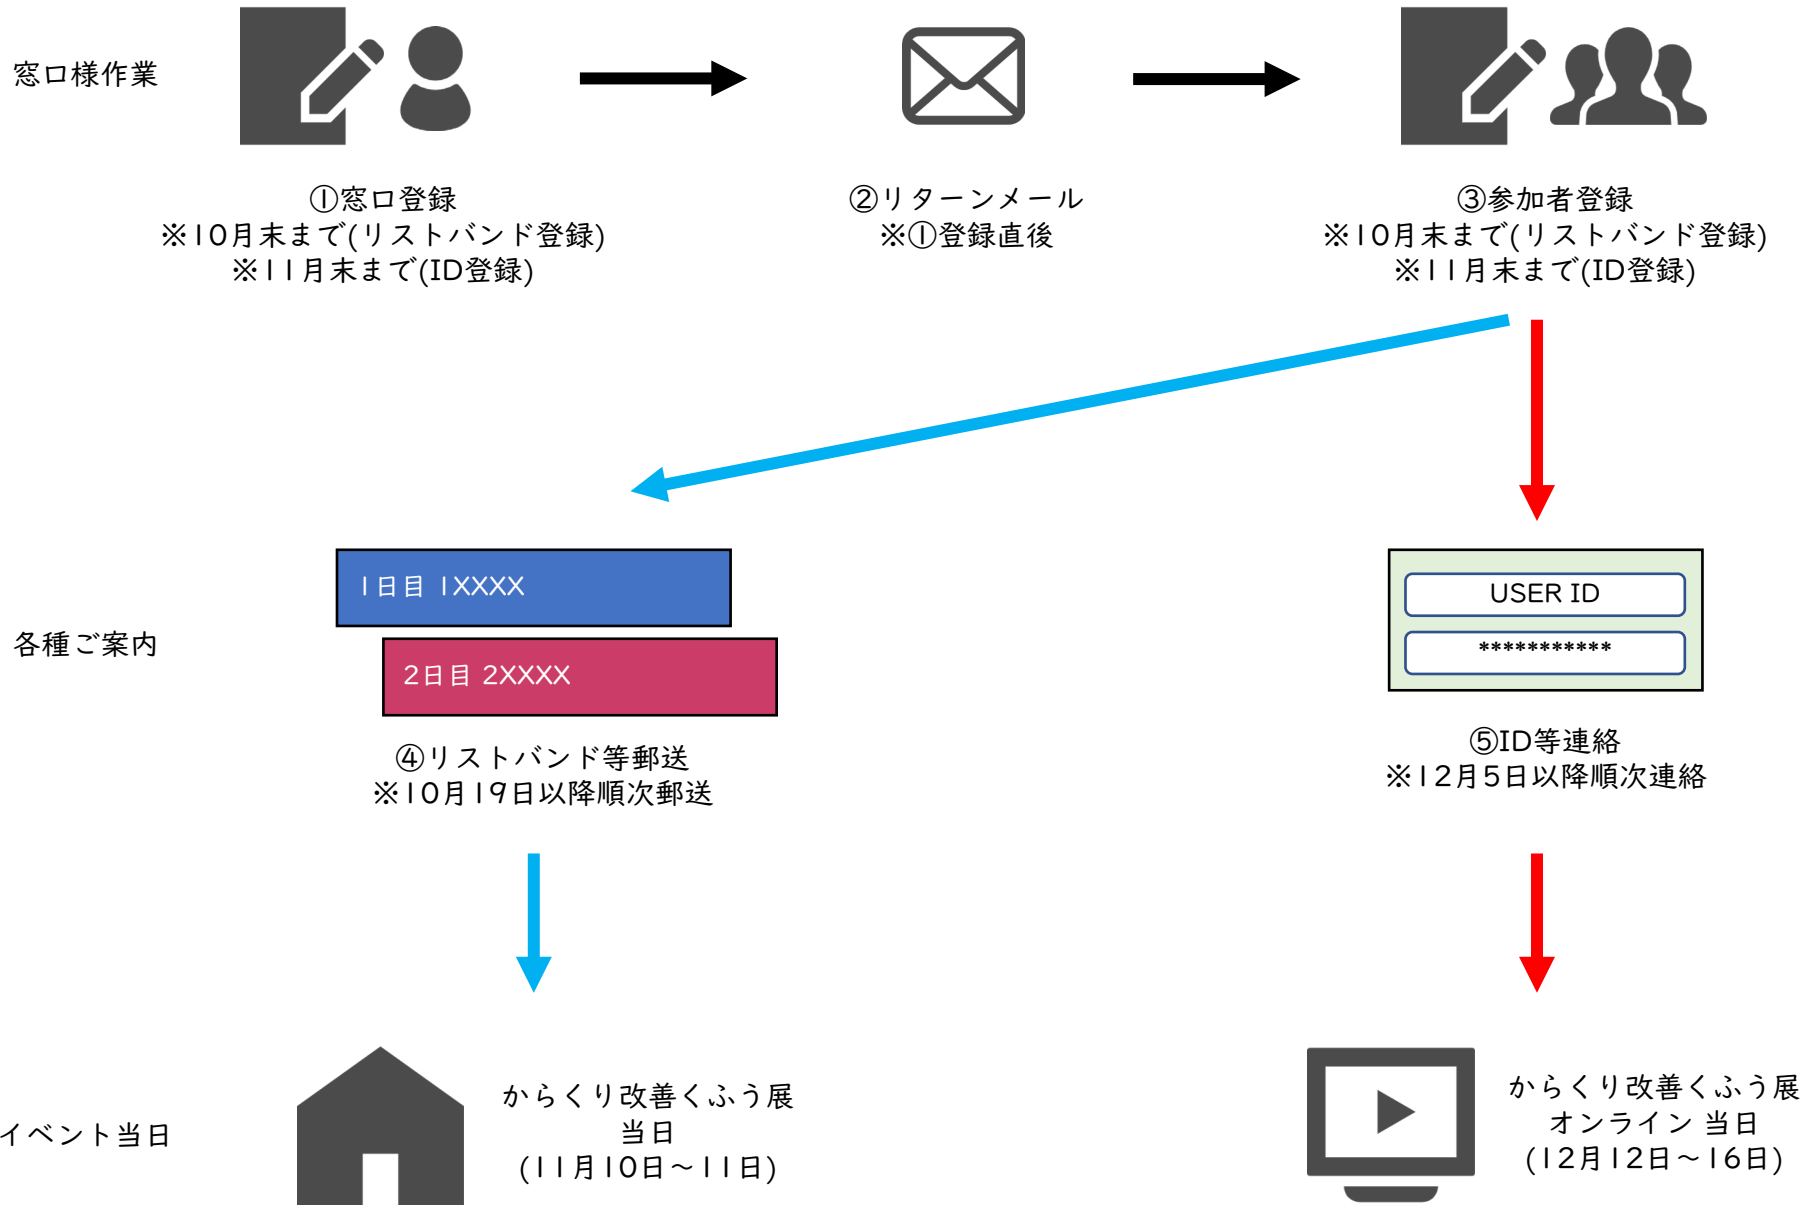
窓口様作業

①窓口登録
※10月末まで(リストバンド登録)
※11月末まで(ID登録)

②リターンメール
※①登録直後

③参加者登録
※10月末まで(リストバンド登録)
※11月末まで(ID登録)

各種ご案内

1日目 1XXXX

2日目 2XXXX

④リストバンド等郵送
※10月19日以降順次郵送

USER ID

***********

⑤ID等連絡
※12月5日以降順次連絡

イベント当日

からくり改善くふう展
当日
(11月10日～11日)

からくり改善くふう展
オンライン 当日
(12月12日～16日)